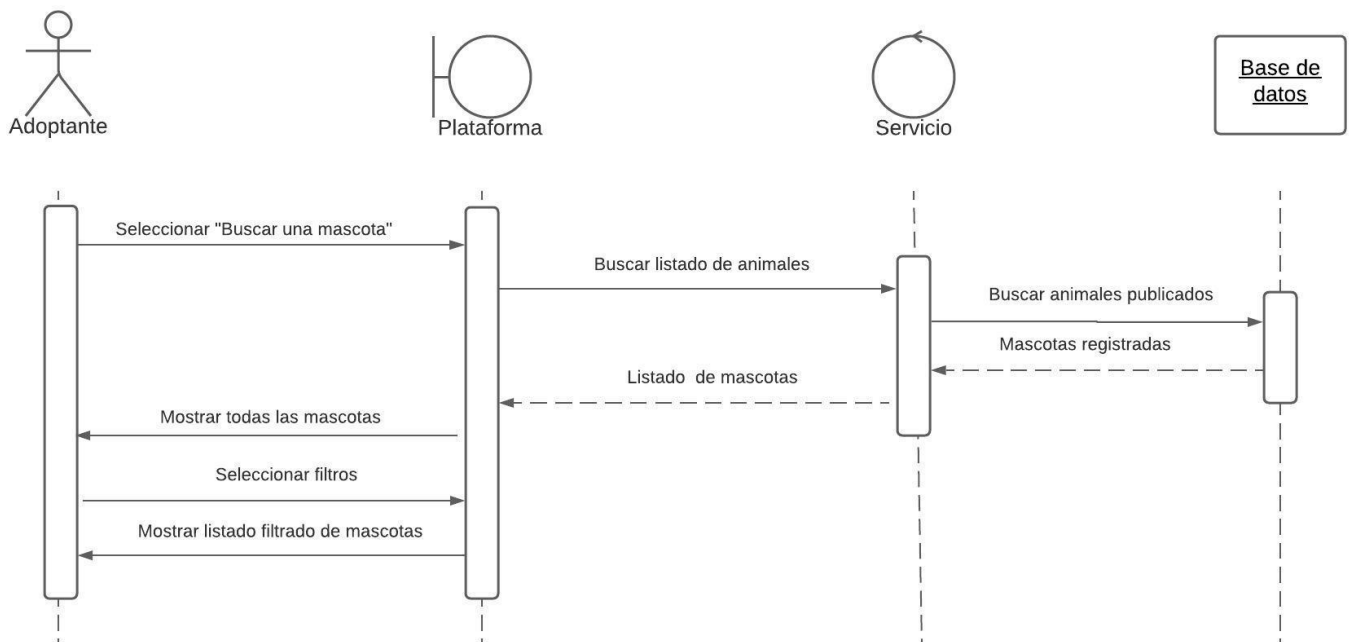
Adoptante

Plataforma

Servicio

Base de datos

Seleccionar "Buscar una mascota"

Buscar listado de animales

Buscar animales publicados

Mascotas registradas

Listado de mascotas

Mostrar todas las mascotas

Seleccionar filtros

Mostrar listado filtrado de mascotas